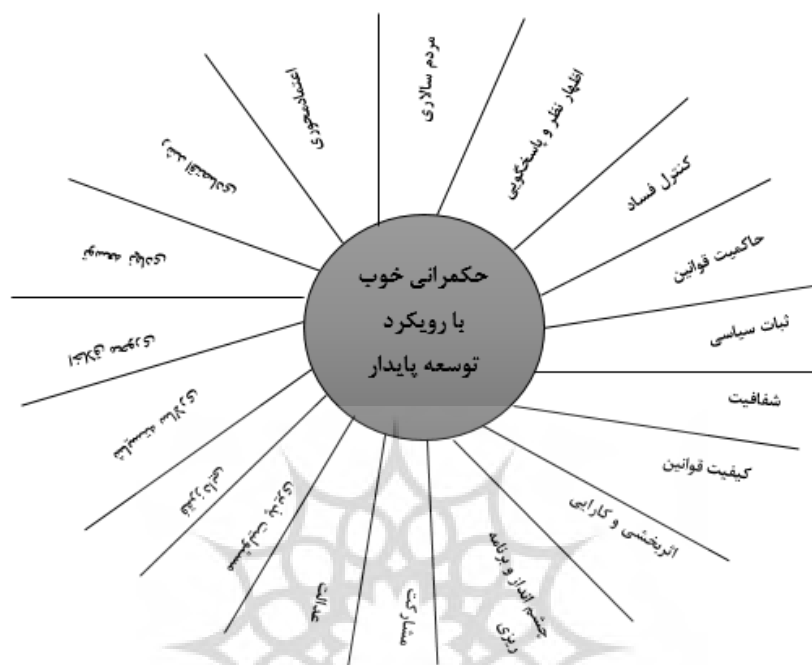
حکمرانی خوب
با رویکرد
توسعه پایدار

مردم سالاری

اظهار نظر و پاسخگویی

کنترل فساد

حاکمیت قوانین

ثبات سیاسی

شفافیت

کیفیت قوانین

اثربخشی و کارایی

چشم انداز و برنامه ریزی

مشارکت

عدالت

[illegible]

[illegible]

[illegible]

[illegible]

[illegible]

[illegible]

اعتمادمحوری